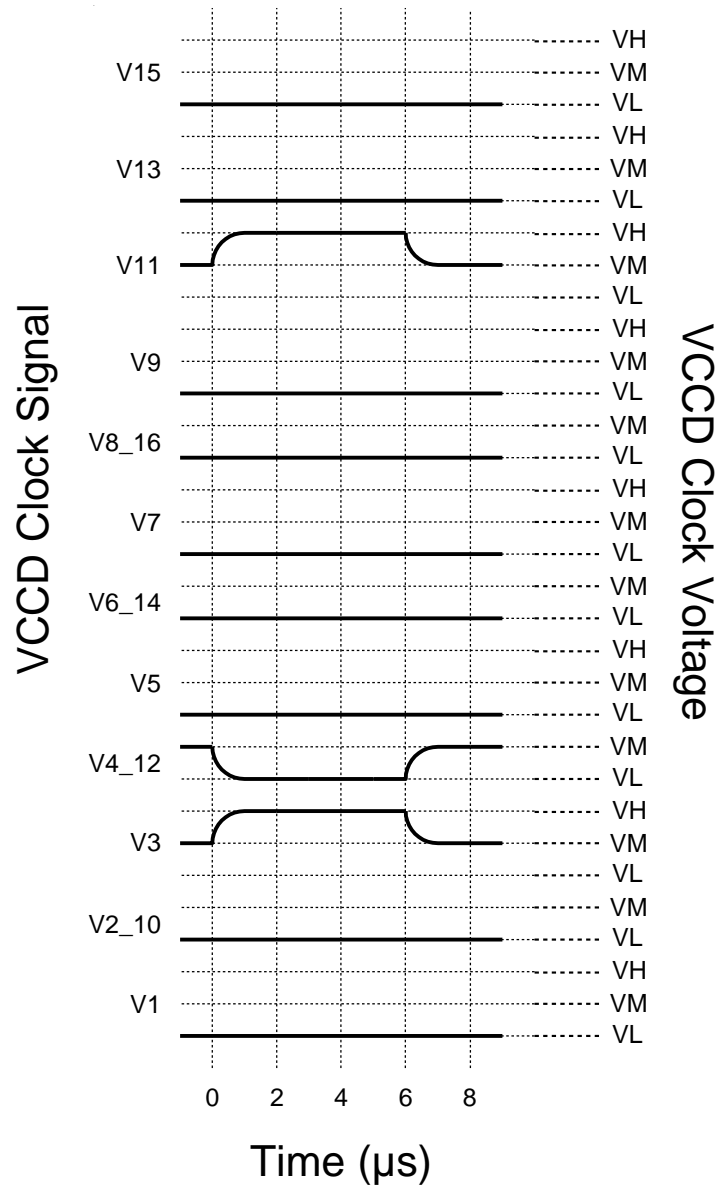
VCCD Clock Signal

V15
V13
V11
V9
V8_16
V7
V6_14
V5
V4_12
V3
V2_10
V1

VH
VM
VL
VH
VM
VL
VH
VM
VL
VH
VM
VL
VM
VL
VH
VM
VL
VM
VL
VH
VM
VL
VM
VL
VH
VM
VL
VM
VL
VH
VM
VL

VCCD Clock Voltage

0 2 4 6 8

Time (μs)